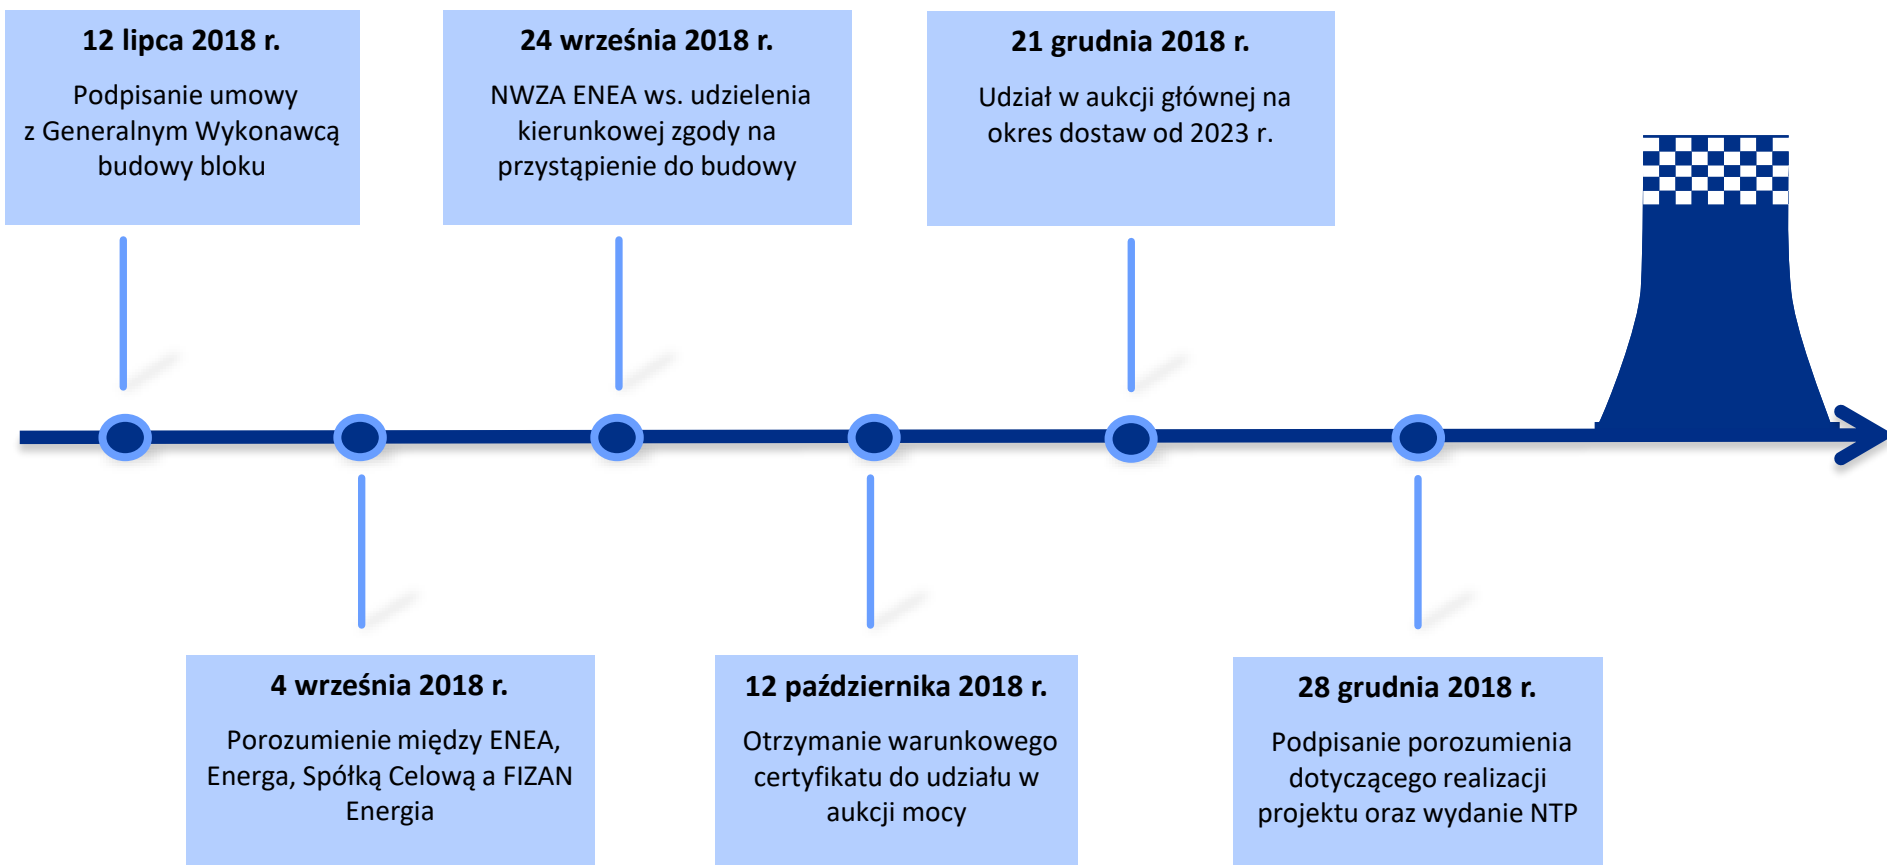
12 lipca 2018 r.

Podpisanie umowy z Generalnym Wykonawcą budowy bloku

24 września 2018 r.

NWZA ENEA ws. udzielenia kierunkowej zgody na przystąpienie do budowy

21 grudnia 2018 r.

Udział w aukcji głównej na okres dostaw od 2023 r.

4 września 2018 r.

Porozumienie między ENEA, Energa, Spółką Celową a FIZAN Energia

12 października 2018 r.

Otrzymanie warunkowego certyfikatu do udziału w aukcji mocy

28 grudnia 2018 r.

Podpisanie porozumienia dotyczącego realizacji projektu oraz wydanie NTP